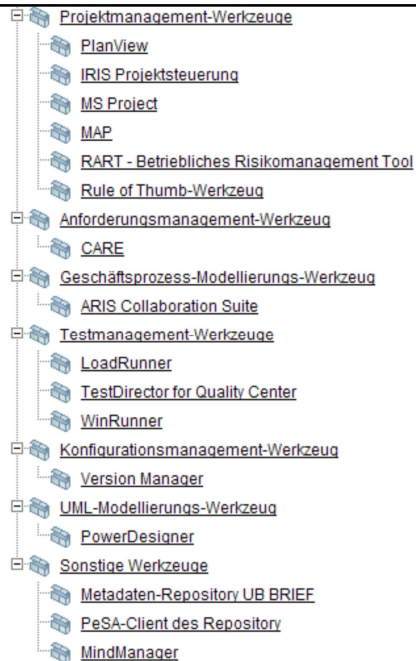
Projektmanagement-Werkzeuge
PlanView
IRIS Projektsteuerung
MS Project
MAP
RART - Betriebliches Risikomanagement Tool
Rule of Thumb-Werkzeug
Anforderungsmanagement-Werkzeug
CARE
Geschäftsprozess-Modellierungs-Werkzeug
ARIS Collaboration Suite
Testmanagement-Werkzeuge
LoadRunner
TestDirector for Quality Center
WinRunner
Konfigurationsmanagement-Werkzeug
Version Manager
UML-Modellierungs-Werkzeug
PowerDesigner
Sonstige Werkzeuge
Metadaten-Repository UB BRIEF
PeSA-Client des Repository
MindManager